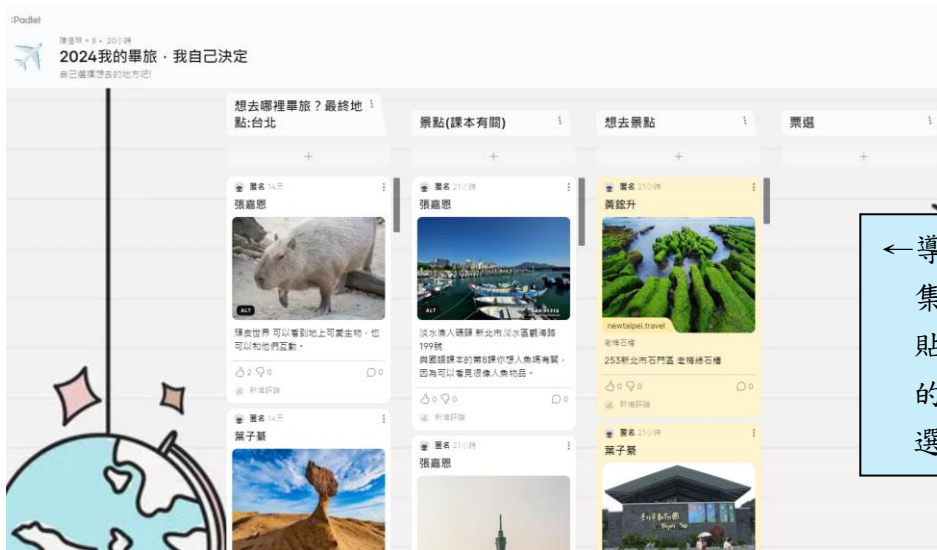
Padlet

陳佳琳 • 8 • 20小時

2024我的畢旅．我自己決定

自己選擇想去的地方吧!

想去哪裡畢旅？最終地點:台北

+

匿名 14天

張嘉恩

ALT

頑皮世界 可以看到地上可愛生物，也可以和他們互動。

2 0 0

新增評論

匿名 14天

葉子蓁

景點(課本有關)

+

匿名 21小時

張嘉恩

ALT

淡水漁人碼頭 新北市淡水區觀海路199號
與國語課本的第8課你想人魚遇有關，因為可以看見很像人魚物品。

0 0 0

新增評論

匿名 21小時

張嘉恩

想去景點

+

匿名 21小時

黃鈺升

newtaipei.travel

老梅石槽

253新北市石門區 老梅綠石槽

0 0 0

新增評論

匿名 21小時

葉子蓁

票選

+

←導
集
貼
的
選